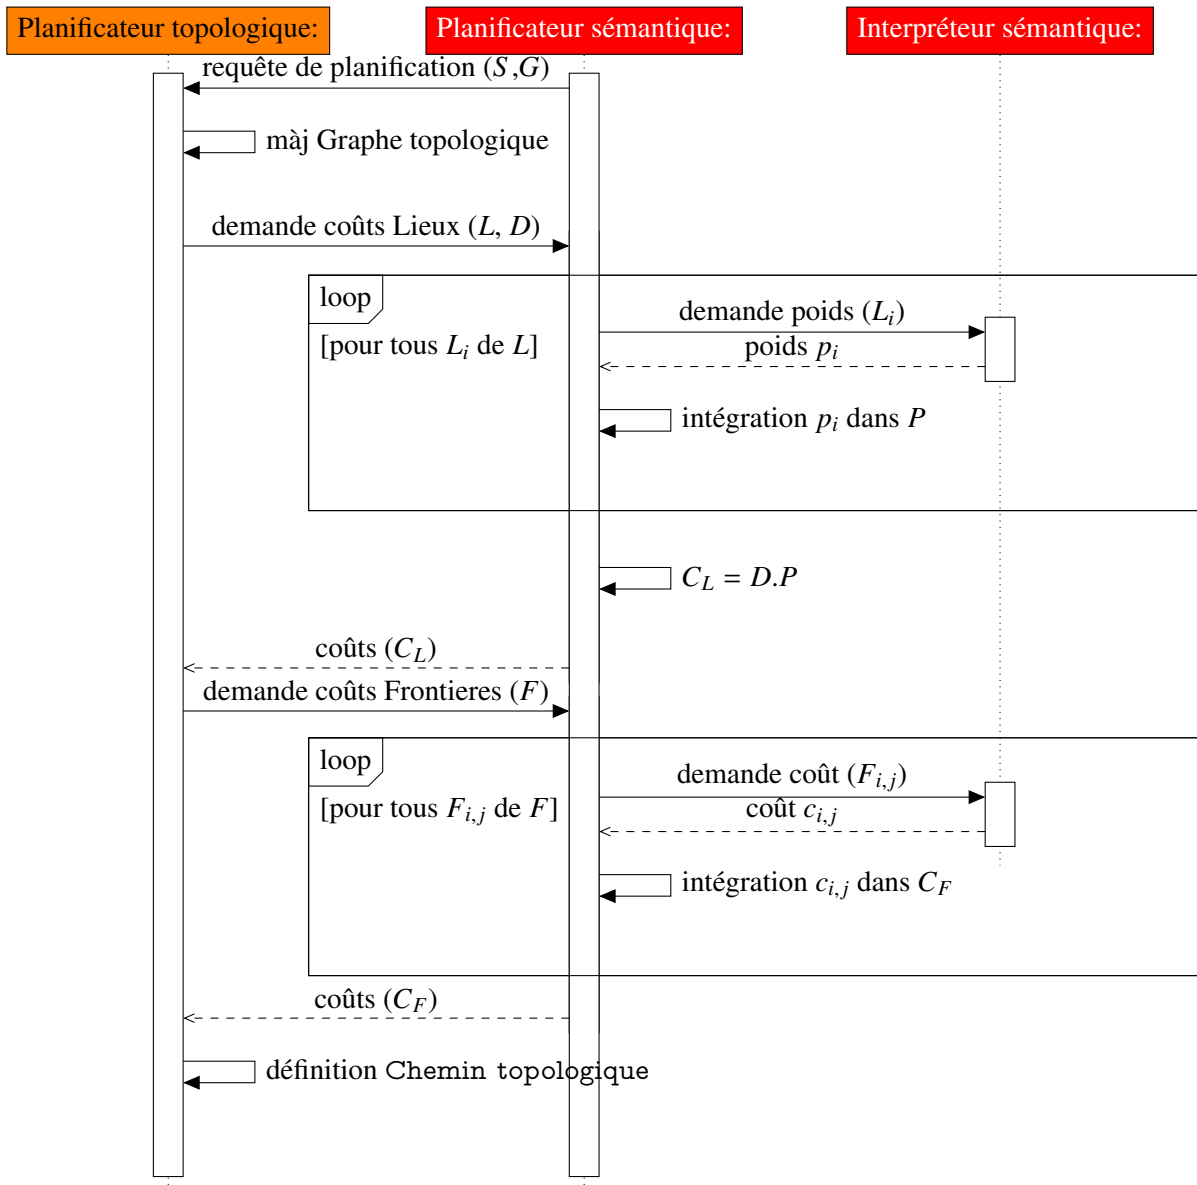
Planificateur topologique:

Planificateur sémantique:

Interpréteur sémantique:

requête de planification $(S,G)$

màj Graphe topologique

demande coûts Lieux $(L, D)$

loop

[pour tous $L_i$ de $L$]

demande poids $(L_i)$

poids $p_i$

intégration $p_i$ dans $P$

$C_L = D.P$

coûts $(C_L)$

demande coûts Frontieres $(F)$

loop

[pour tous $F_{i,j}$ de $F$]

demande coût $(F_{i,j})$

coût $c_{i,j}$

intégration $c_{i,j}$ dans $C_F$

coûts $(C_F)$

définition Chemin topologique